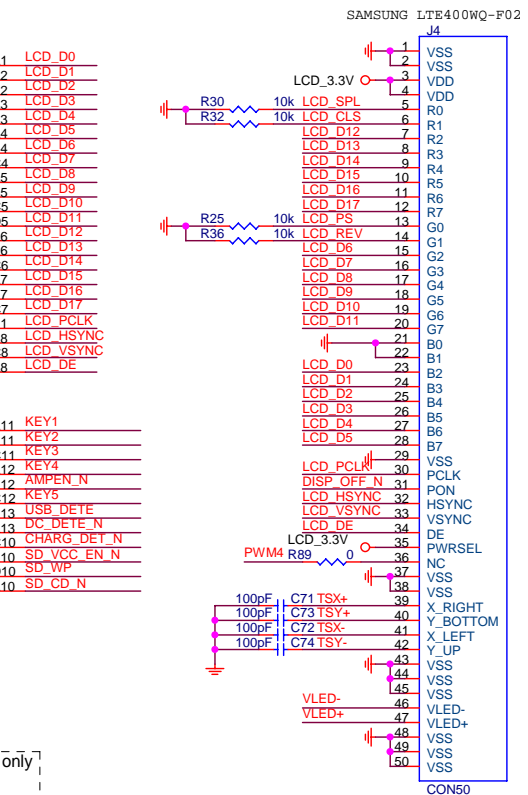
SAMSUNG LTE400WQ-F02
J4

1 LCD_D0
2 LCD_D1
2 LCD_D2
3 LCD_D3
3 LCD_D4
4 LCD_D5
4 LCD_D6
4 LCD_D7
5 LCD_D8
5 LCD_D9
5 LCD_D10
5 LCD_D11
6 LCD_D12
6 LCD_D13
6 LCD_D14
7 LCD_D15
7 LCD_D16
7 LCD_D17
1 LCD_PCLK
8 LCD_HSYNC
8 LCD_VSYNC
8 LCD_DE

11 KEY1
11 KEY2
11 KEY3
12 KEY4
12 AMPEN_N
12 KEY5
13 USB_DETE
13 DC_DETE_N
10 CHARG_DET_N
10 SD_VCC_EN_N
10 SD_WP
10 SD_CD_N

only

| Net | Pin | Name |
|---|---|---|
| | 1 | VSS |
| | 2 | VSS |
| LCD_3.3V | 3 | VDD |
| | 4 | VDD |
| R30 10k LCD_SPL | 5 | R0 |
| R32 10k LCD_CLS | 6 | R1 |
| LCD_D12 | 7 | R2 |
| LCD_D13 | 8 | R3 |
| LCD_D14 | 9 | R4 |
| LCD_D15 | 10 | R5 |
| LCD_D16 | 11 | R6 |
| LCD_D17 | 12 | R7 |
| R25 10k LCD_PS | 13 | G0 |
| R36 10k LCD_REV | 14 | G1 |
| LCD_D6 | 15 | G2 |
| LCD_D7 | 16 | G3 |
| LCD_D8 | 17 | G4 |
| LCD_D9 | 18 | G5 |
| LCD_D10 | 19 | G6 |
| LCD_D11 | 20 | G7 |
| | 21 | B0 |
| | 22 | B1 |
| LCD_D0 | 23 | B2 |
| LCD_D1 | 24 | B3 |
| LCD_D2 | 25 | B4 |
| LCD_D3 | 26 | B5 |
| LCD_D4 | 27 | B6 |
| LCD_D5 | 28 | B7 |
| | 29 | VSS |
| LCD_PCLK | 30 | PCLK |
| DISP_OFF_N | 31 | PON |
| LCD_HSYNC | 32 | HSYNC |
| LCD_VSYNC | 33 | VSYNC |
| LCD_DE | 34 | DE |
| LCD_3.3V | 35 | PWRSEL |
| PWM4 R89 0 | 36 | NC |
| | 37 | VSS |
| | 38 | VSS |
| 100pF C71 TSX+ | 39 | X_RIGHT |
| 100pF C73 TSY+ | 40 | Y_BOTTOM |
| 100pF C72 TSX- | 41 | X_LEFT |
| 100pF C74 TSY- | 42 | Y_UP |
| | 43 | VSS |
| | 44 | VSS |
| | 45 | VSS |
| VLED- | 46 | VLED- |
| VLED+ | 47 | VLED+ |
| | 48 | VSS |
| | 49 | VSS |
| | 50 | VSS |

CON50